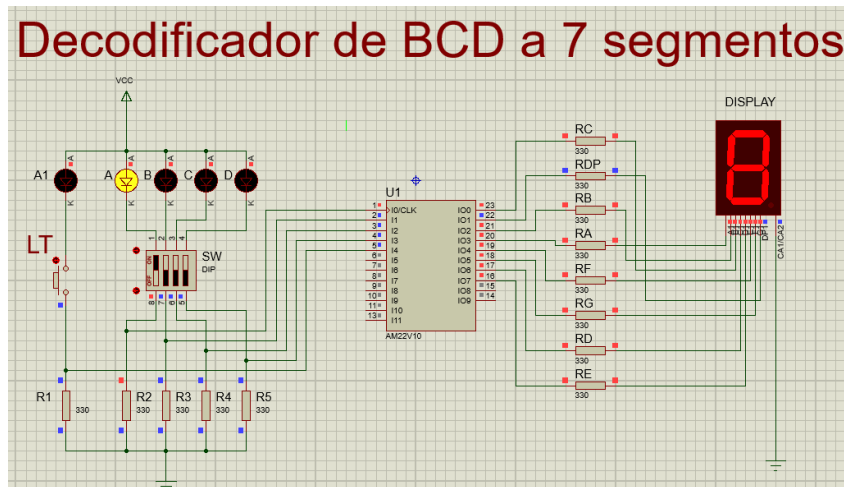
Decodificador de BCD a 7 segmentos

VCC

A1 A B C D

A K A K A K A K A K

LT

SW
DIP

ON
OFF

1 2 3 4
8 7 6 5

U1

1 I0/CLK
2 I1
3 I2
4 I3
5 I4
6 I5
7 I6
8 I7
9 I8
10 I9
11 I10
13 I11

IO0 23
IO1 22
IO2 21
IO3 20
IO4 19
IO5 18
IO6 17
IO7 16
IO8 15
IO9 14

AM22V10

RC
330
RDP
330
RB
330
RA
330
RF
330
RG
330
RD
330
RE
330

DISPLAY

A B C D E F G DP
CA1 CA2

R1
330
R2
330
R3
330
R4
330
R5
330